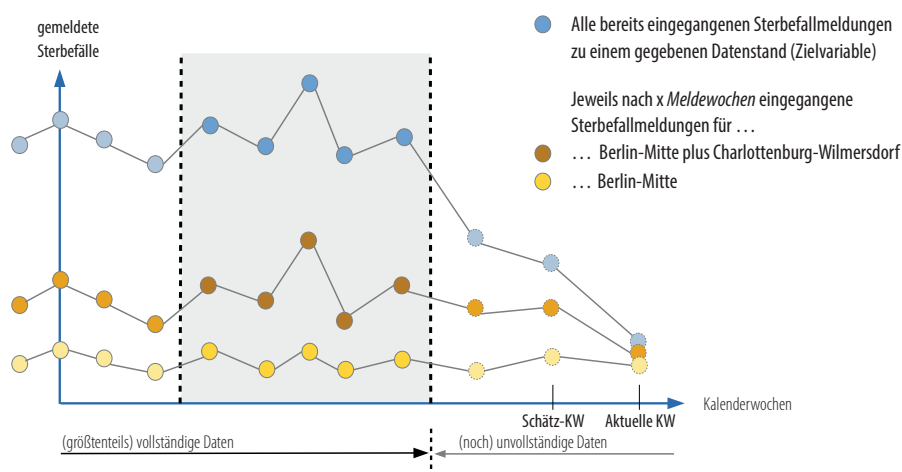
gemeldete Sterbefälle

Alle bereits eingegangenen Sterbefallmeldungen zu einem gegebenen Datenstand (Zielvariable)

Jeweils nach x *Meldewochen* eingegangene Sterbefallmeldungen für …

… Berlin-Mitte plus Charlottenburg-Wilmersdorf

… Berlin-Mitte

Kalenderwochen

Schätz-KW

Aktuelle KW

(größtenteils) vollständige Daten

(noch) unvollständige Daten